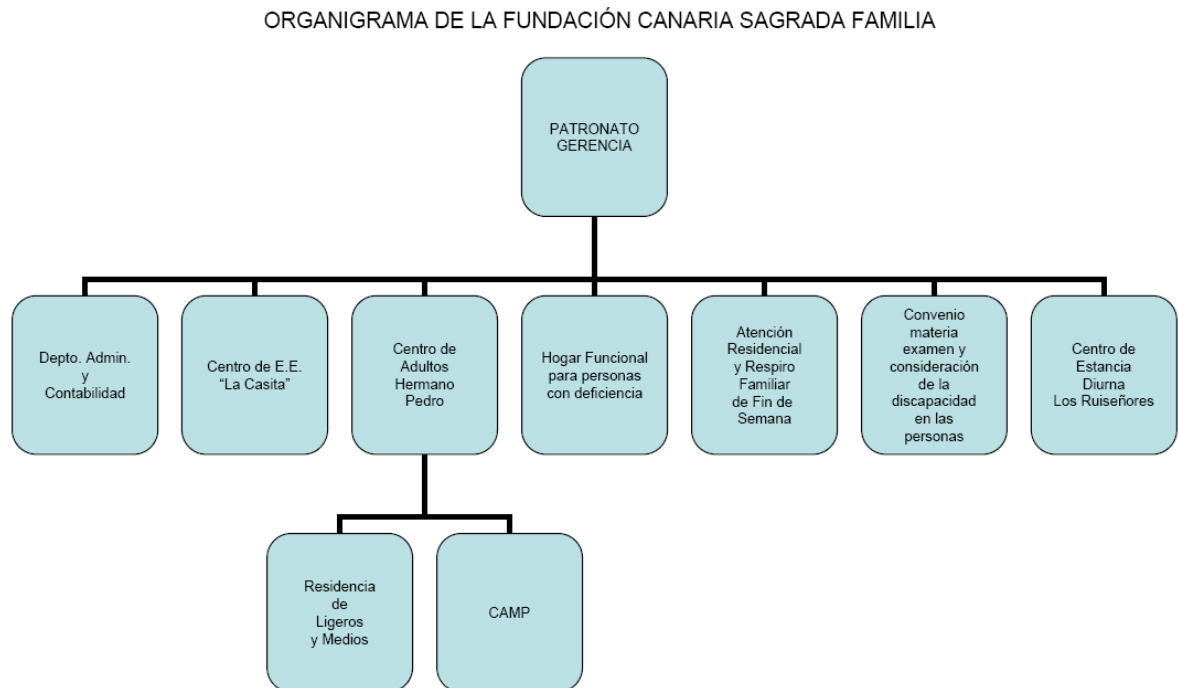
ORGANIGRAMA DE LA FUNDACIÓN CANARIA SAGRADA FAMILIA

PATRONATO GERENCIA

Depto. Admin. y Contabilidad

Centro de E.E. "La Casita"

Centro de Adultos Hermano Pedro

Hogar Funcional para personas con deficiencia

Atención Residencial y Respiro Familiar de Fin de Semana

Convenio materia examen y consideración de la discapacidad en las personas

Centro de Estancia Diurna Los Ruiseñores

Residencia de Ligeros y Medios

CAMP